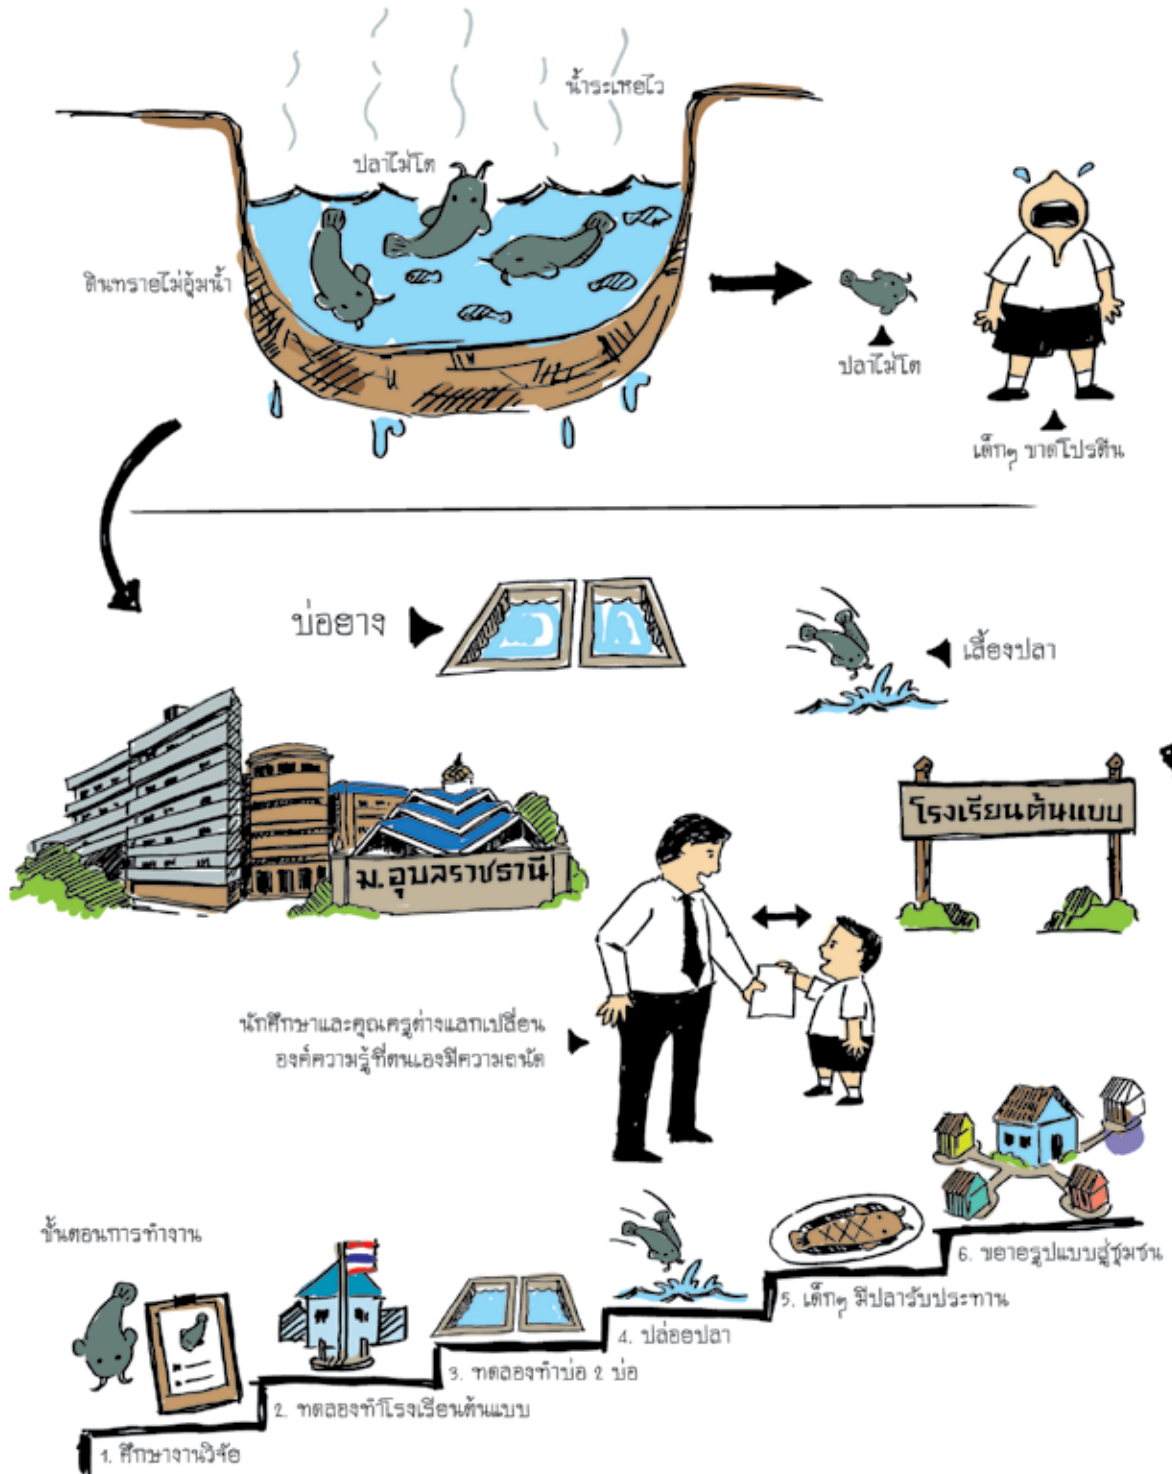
น้ำระเหยไว

ปลาไม่โต

ดินทรายไม่อุ้มน้ำ

ปลาไม่โต

เด็กๆ ขาดโปรตีน

บ่อยาง

เลี้ยงปลา

โรงเรียนต้นแบบ

ม.อุบลราชธานี

นักศึกษาและคุณครูต่างแลกเปลี่ยนองค์ความรู้ที่ตนเองมีความถนัด

ขั้นตอนการทำงาน

1. ศึกษางานวิจัย

2. ทดลองทำโรงเรียนต้นแบบ

3. ทดลองทำบ่อ 2 บ่อ

4. ปล่อยปลา

5. เด็กๆ มีปลารับประทาน

6. ขยายรูปแบบสู่ชุมชน